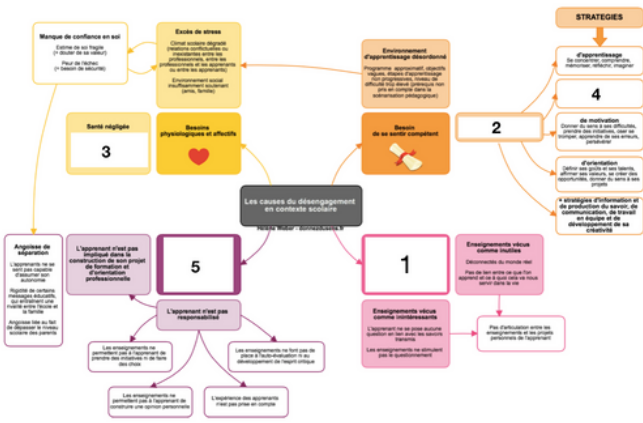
Manque de confiance en soi

Estime de soi fragile (+ douter de sa valeur)

Peur de l'échec (+ besoin de sécurité)

Excès de stress

Climat scolaire dégradé (relations conflictuelles ou inexistantes entre les professionnels, entre les professionnels et les apprenants ou entre les apprenants)

Environnement social insuffisamment soutenant (amis, famille)

Environnement d'apprentissage désordonné

Programme approximatif, objectifs vagues, étapes d'apprentissage non progressives, niveau de difficulté trop élevé (prérequis non pris en compte dans la scénarisation pédagogique)

STRATEGIES

d'apprentissage

Se concentrer, comprendre, mémoriser, réfléchir, imaginer

4

de motivation

Donner du sens à ses difficultés, prendre des initiatives, oser se tromper, apprendre de ses erreurs, persévérer

d'orientation

Définir ses goûts et ses talents, affirmer ses valeurs, se créer des opportunités, donner du sens à ses projets

+ stratégies d'information et de production du savoir, de communication, de travail en équipe et de développement de sa créativité

Santé négligée

3

Besoins physiologiques et affectifs

Besoin de se sentir compétent

2

Les causes du désengagement en contexte scolaire

Hélène Weber - donnezdusens.fr

Angoisse de séparation

L'apprenant ne se sent pas capable d'assumer son autonomie

Rigidité de certains messages éducatifs qui entraînent une rivalité entre l'école et la famille

Angoisse liée au fait de dépasser le niveau scolaire des parents

L'apprenant n'est pas impliqué dans la construction de son projet de formation et d'orientation professionnelle

5

L'apprenant n'est pas responsabilisé

Les enseignements ne permettent pas à l'apprenant de prendre des initiatives ni de faire des choix

Les enseignements ne font pas de place à l'auto-évaluation ni au développement de l'esprit critique

Les enseignements ne permettent pas à l'apprenant de construire une opinion personnelle

L'expérience des apprenants n'est pas prise en compte

1

Enseignements vécus comme inutiles

Déconnectés du monde réel

Pas de lien entre ce que l'on apprend en ce à quoi cela va nous servir dans la vie

Enseignements vécus comme inintéressants

L'apprenant ne se pose aucune question en lien avec les savoirs transmis

Les enseignements ne stimulent pas le questionnement

Pas d'articulation entre les enseignements et les projets personnels de l'apprenant